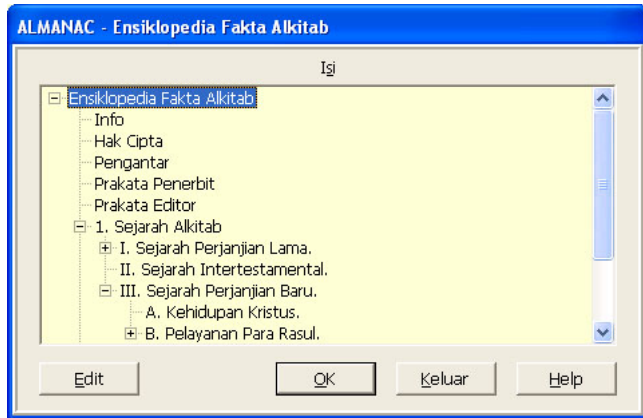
ALMANAC - Ensiklopedia Fakta Alkitab

Isi

Ensiklopedia Fakta Alkitab
Info
Hak Cipta
Pengantar
Prakata Penerbit
Prakata Editor
1. Sejarah Alkitab
I. Sejarah Perjanjian Lama.
II. Sejarah Intertestamental.
III. Sejarah Perjanjian Baru.
A. Kehidupan Kristus.
B. Pelayanan Para Rasul.

Edit
OK
Keluar
Help